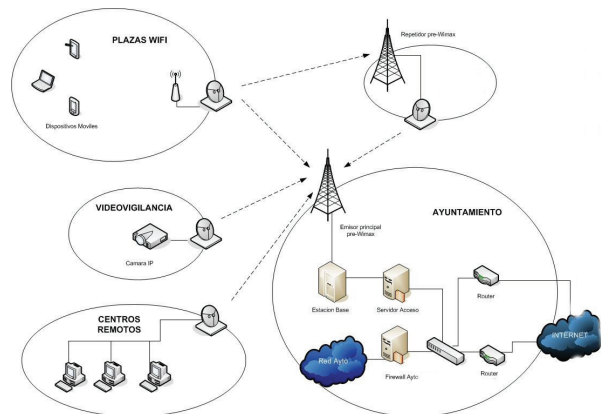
PLAZAS WIFI

Dispositivos Moviles

Repetidor pre-Wimax

VIDEOVIGILANCIA

Camara IP

AYUNTAMIENTO

Emisor principal pre-Wimax

CENTROS REMOTOS

Estacion Base

Servidor Acceso

Router

INTERNET

Red Ayto

Firewall Ayto

Router